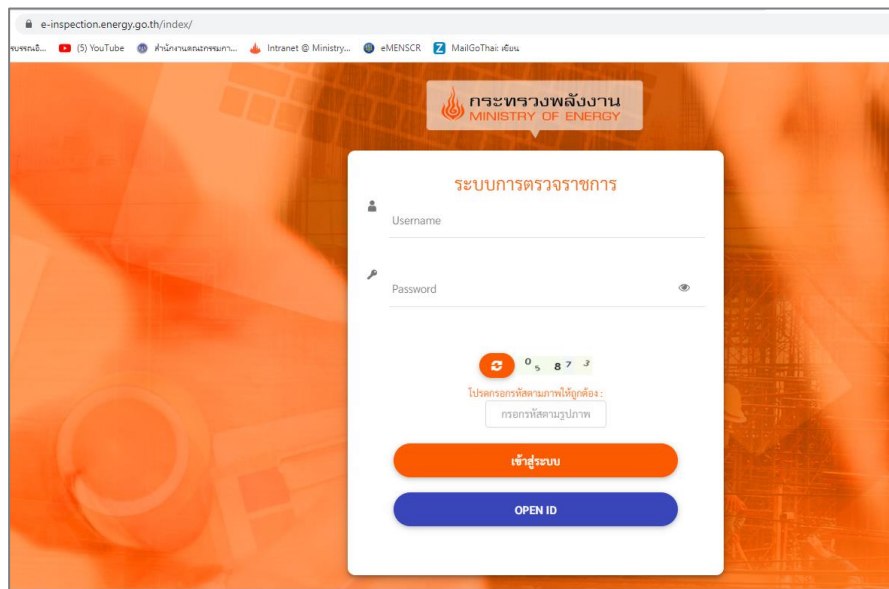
e-inspection.energy.go.th/index/

รบรรณอิ... (5) YouTube สำนักงานคณะกรรมกา... Intranet @ Ministry... eMENSCR MailGoThai: เขียน

กระทรวงพลังงาน
MINISTRY OF ENERGY

ระบบการตรวจราชการ

Username

Password

0 5 8 7 3

โปรดกรอกรหัสตามภาพให้ถูกต้อง :

กรอกรหัสตามรูปภาพ

เข้าสู่ระบบ

OPEN ID